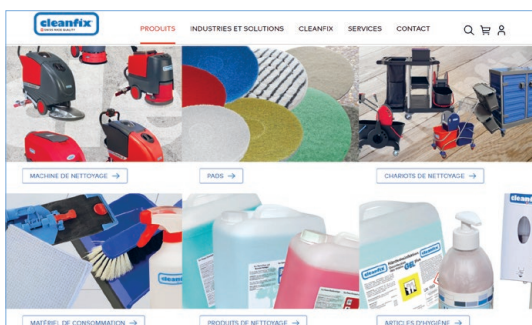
cleanfix SWISS MADE QUALITY

PRODUITS INDUSTRIES ET SOLUTIONS CLEANFIX SERVICES CONTACT

MACHINE DE NETTOYAGE →

PADS →

CHARIOTS DE NETTOYAGE →

MATÉRIEL DE CONSOMMATION →

PRODUITS DE NETTOYAGE →

ARTICLES D'HYGIÈNE →